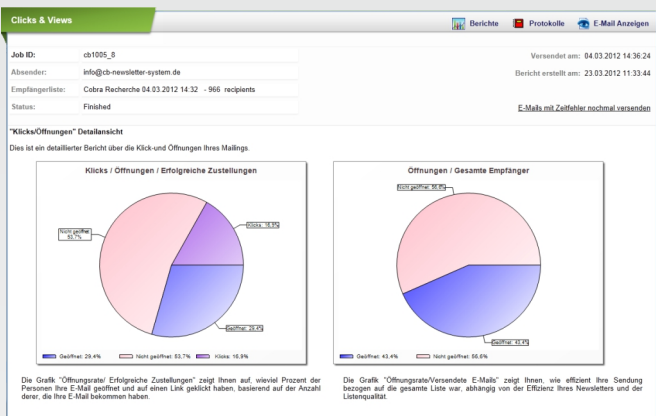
Clicks & Views

Berichte Protokolle E-Mail Anzeigen

| Job ID: | cb1005_8 |
|---|---|
| Absender: | info@cb-newsletter-system.de |
| Empfängerliste: | Cobra Recherche 04.03.2012 14:32 - 966 recipients |
| Status: | Finished |

Versendet am: 04.03.2012 14:36:24

Bericht erstellt am: 23.03.2012 11:33:44

E-Mails mit Zeitfehler nochmal versenden

"Klicks/Öffnungen" Detailansicht

Dies ist ein detaillierter Bericht über die Klick-und Öffnungen Ihres Mailings.

Klicks / Öffnungen / Erfolgreiche Zustellungen

Nicht geöffnet: 53.7%

Klicks: 16.9%

Geöffnet: 29.4%

Geöffnet: 29.4% Nicht geöffnet: 53.7% Klicks: 16.9%

Öffnungen / Gesamte Empfänger

Nicht geöffnet: 56.6%

Geöffnet: 43.4%

Geöffnet: 43.4% Nicht geöffnet: 56.6%

Die Grafik "Öffnungsrate/ Erfolgreiche Zustellungen" zeigt Ihnen auf, wieviel Prozent der Personen Ihre E-Mail geöffnet und auf einen Link geklickt haben, basierend auf der Anzahl derer, die Ihre E-Mail bekommen haben.

Die Grafik "Öffnungsrate/Versendete E-Mails" zeigt Ihnen, wie effizient Ihre Sendung bezogen auf die gesamte Liste war, abhängig von der Effizienz Ihres Newsletters und der Listenqualität.